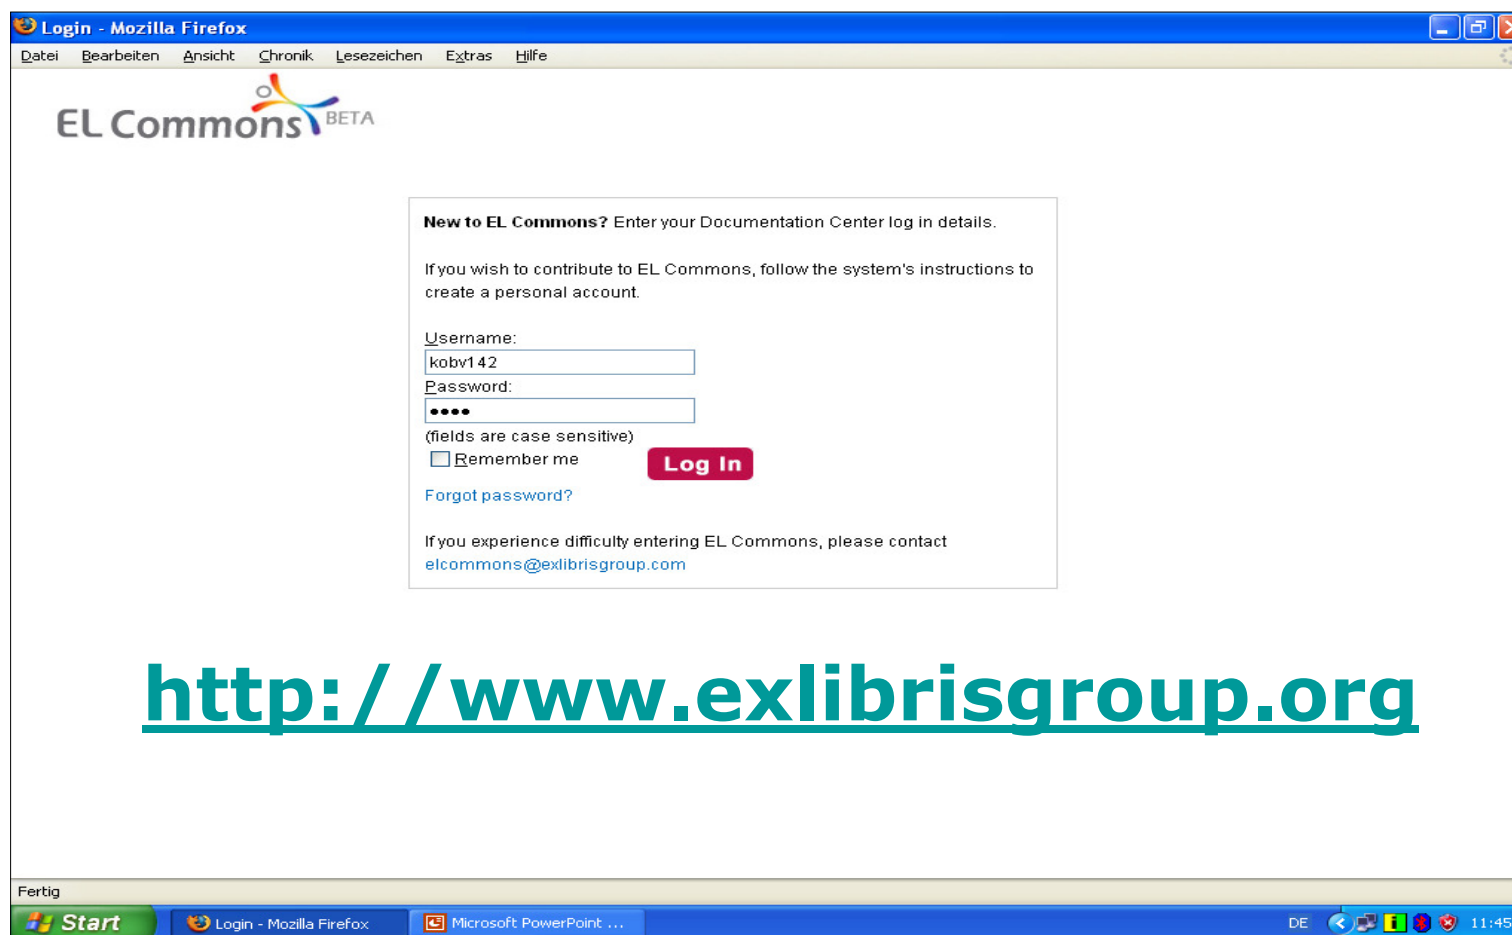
Login - Mozilla Firefox

Datei Bearbeiten Ansicht Chronik Lesezeichen Extras Hilfe

EL Commons BETA

**New to EL Commons?** Enter your Documentation Center log in details.

If you wish to contribute to EL Commons, follow the system's instructions to create a personal account.

Username:
kobv142
Password:
••••
(fields are case sensitive)
Remember me
Log In

Forgot password?

If you experience difficulty entering EL Commons, please contact elcommons@exlibrisgroup.com

http://www.exlibrisgroup.org

Fertig

Start Login - Mozilla Firefox Microsoft PowerPoint ... DE 11:45